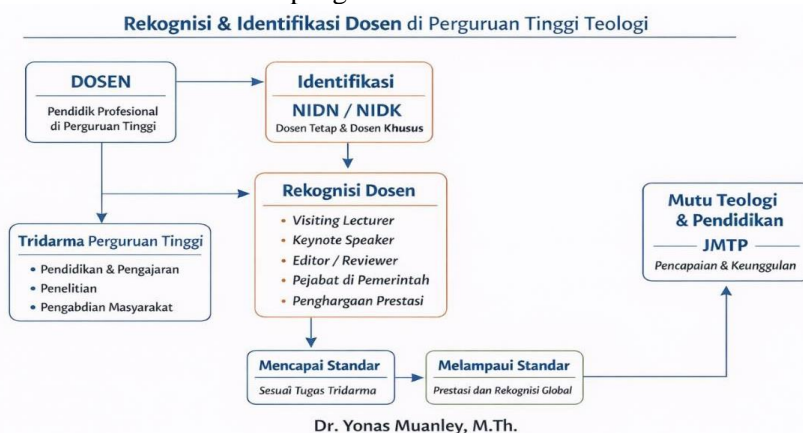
Rekognisi & Identifikasi Dosen di Perguruan Tinggi Teologi

DOSEN
Pendidik Profesional di Perguruan Tinggi

Identifikasi
NIDN / NIDK
Dosen Tetap & Dosen Khusus

Rekognisi Dosen
• Visiting Lecturer
• Keynote Speaker
• Editor / Reviewer
• Pejabat di Pemerintah
• Penghargaan Prestasi

Tridarma Perguruan Tinggi
• Pendidikan & Pengajaran
• Penelitian
• Pengabdian Masyarakat

Mutu Teologi & Pendidikan
JMTP
Pencapaian & Keunggulan

Mencapai Standar
Sesuai Tugas Tridarma

Melampaui Standar
Prestasi dan Rekognisi Global

Dr. Yonas Muanley, M.Th.